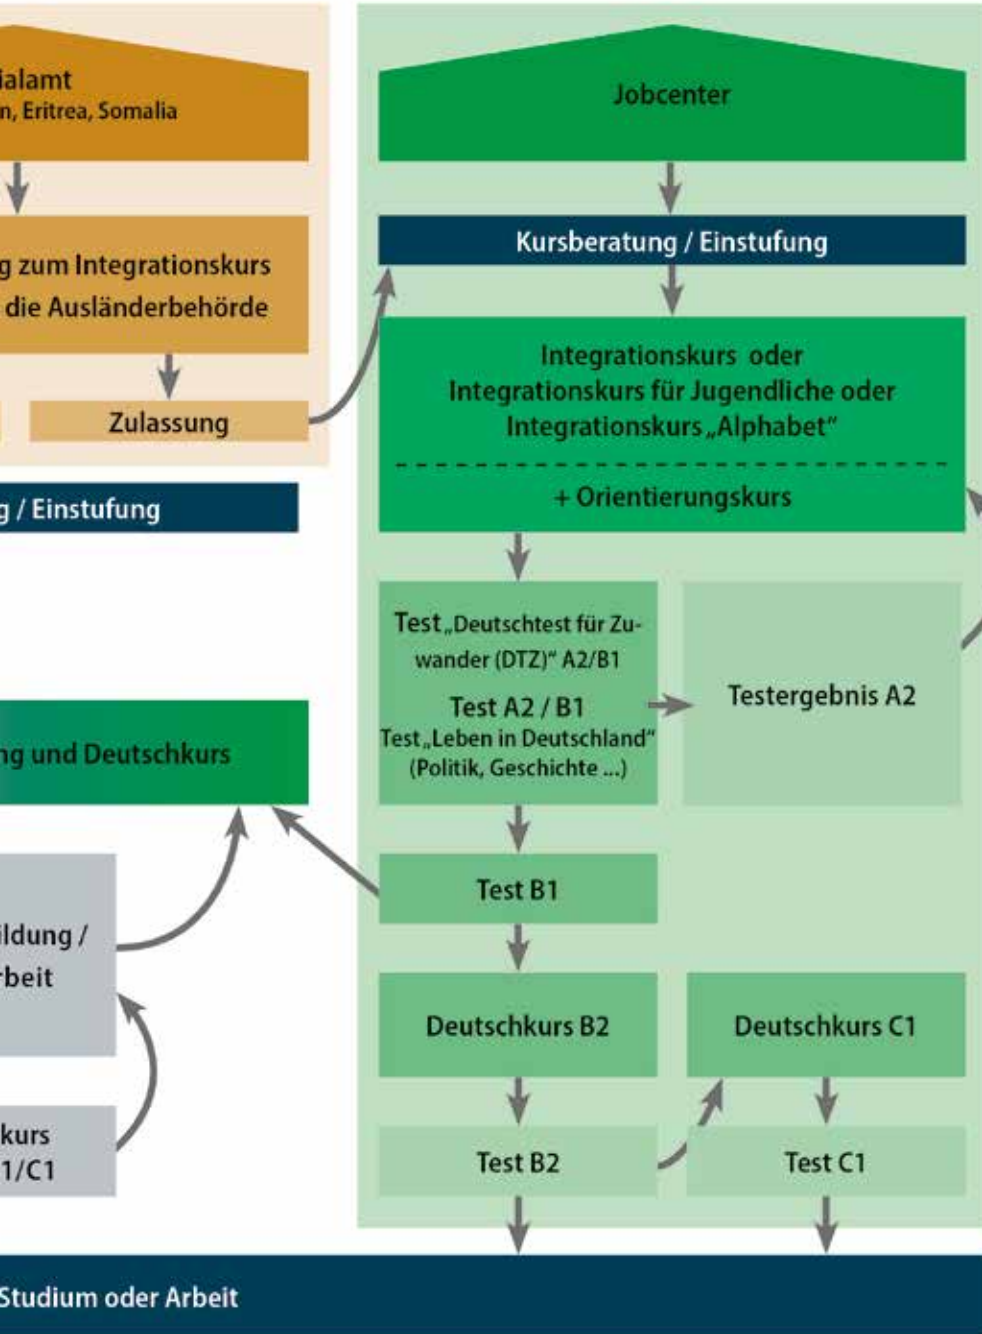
ialamt
n, Eritrea, Somalia

g zum Integrationskurs
die Ausländerbehörde

Zulassung

g / Einstufung

ng und Deutschkurs

ildung /
rbeit

kurs
1/C1

Jobcenter

Kursberatung / Einstufung

Integrationskurs oder
Integrationskurs für Jugendliche oder
Integrationskurs „Alphabet"

+ Orientierungskurs

Test „Deutschtest für Zuwander (DTZ)" A2/B1
Test A2 / B1
Test „Leben in Deutschland"
(Politik, Geschichte ...)

Testergebnis A2

Test B1

Deutschkurs B2

Deutschkurs C1

Test B2

Test C1

Studium oder Arbeit